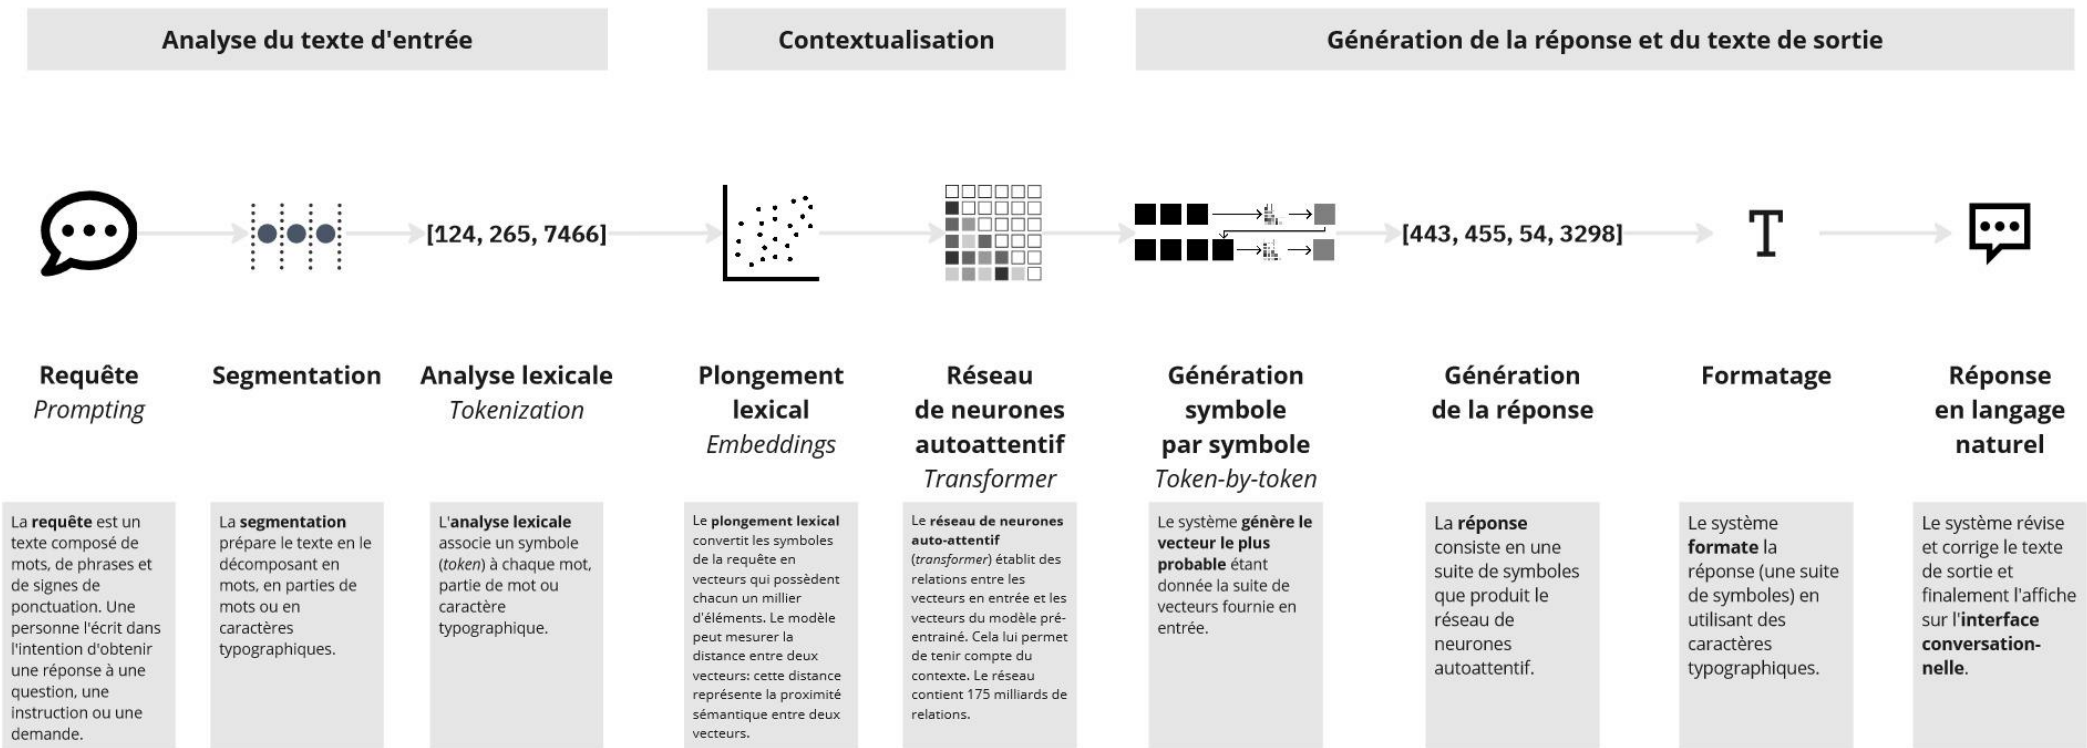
Analyse du texte d'entrée

Contextualisation

Génération de la réponse et du texte de sortie

[124, 265, 7466]

[443, 455, 54, 3298]

T

Requête
*Prompting*

La **requête** est un texte composé de mots, de phrases et de signes de ponctuation. Une personne l'écrit dans l'intention d'obtenir une réponse à une question, une instruction ou une demande.

Segmentation

La **segmentation** prépare le texte en le décomposant en mots, en parties de mots ou en caractères typographiques.

Analyse lexicale
*Tokenization*

L'**analyse lexicale** associe un symbole (*token*) à chaque mot, partie de mot ou caractère typographique.

Plongement lexical
*Embeddings*

Le **plongement lexical** convertit les symboles de la requête en vecteurs qui possèdent chacun un millier d'éléments. Le modèle peut mesurer la distance entre deux vecteurs: cette distance représente la proximité sémantique entre deux vecteurs.

Réseau de neurones autoattentif
*Transformer*

Le **réseau de neurones auto-attentif** (*transformer*) établit des relations entre les vecteurs en entrée et les vecteurs du modèle pré-entrainé. Cela lui permet de tenir compte du contexte. Le réseau contient 175 milliards de relations.

Génération symbole par symbole
*Token-by-token*

Le système **génère le vecteur le plus probable** étant donnée la suite de vecteurs fournie en entrée.

Génération de la réponse

La **réponse** consiste en une suite de symboles que produit le réseau de neurones autoattentif.

Formatage

Le système **formate** la réponse (une suite de symboles) en utilisant des caractères typographiques.

Réponse en langage naturel

Le système révise et corrige le texte de sortie et finalement l'affiche sur l'**interface conversationnelle**.